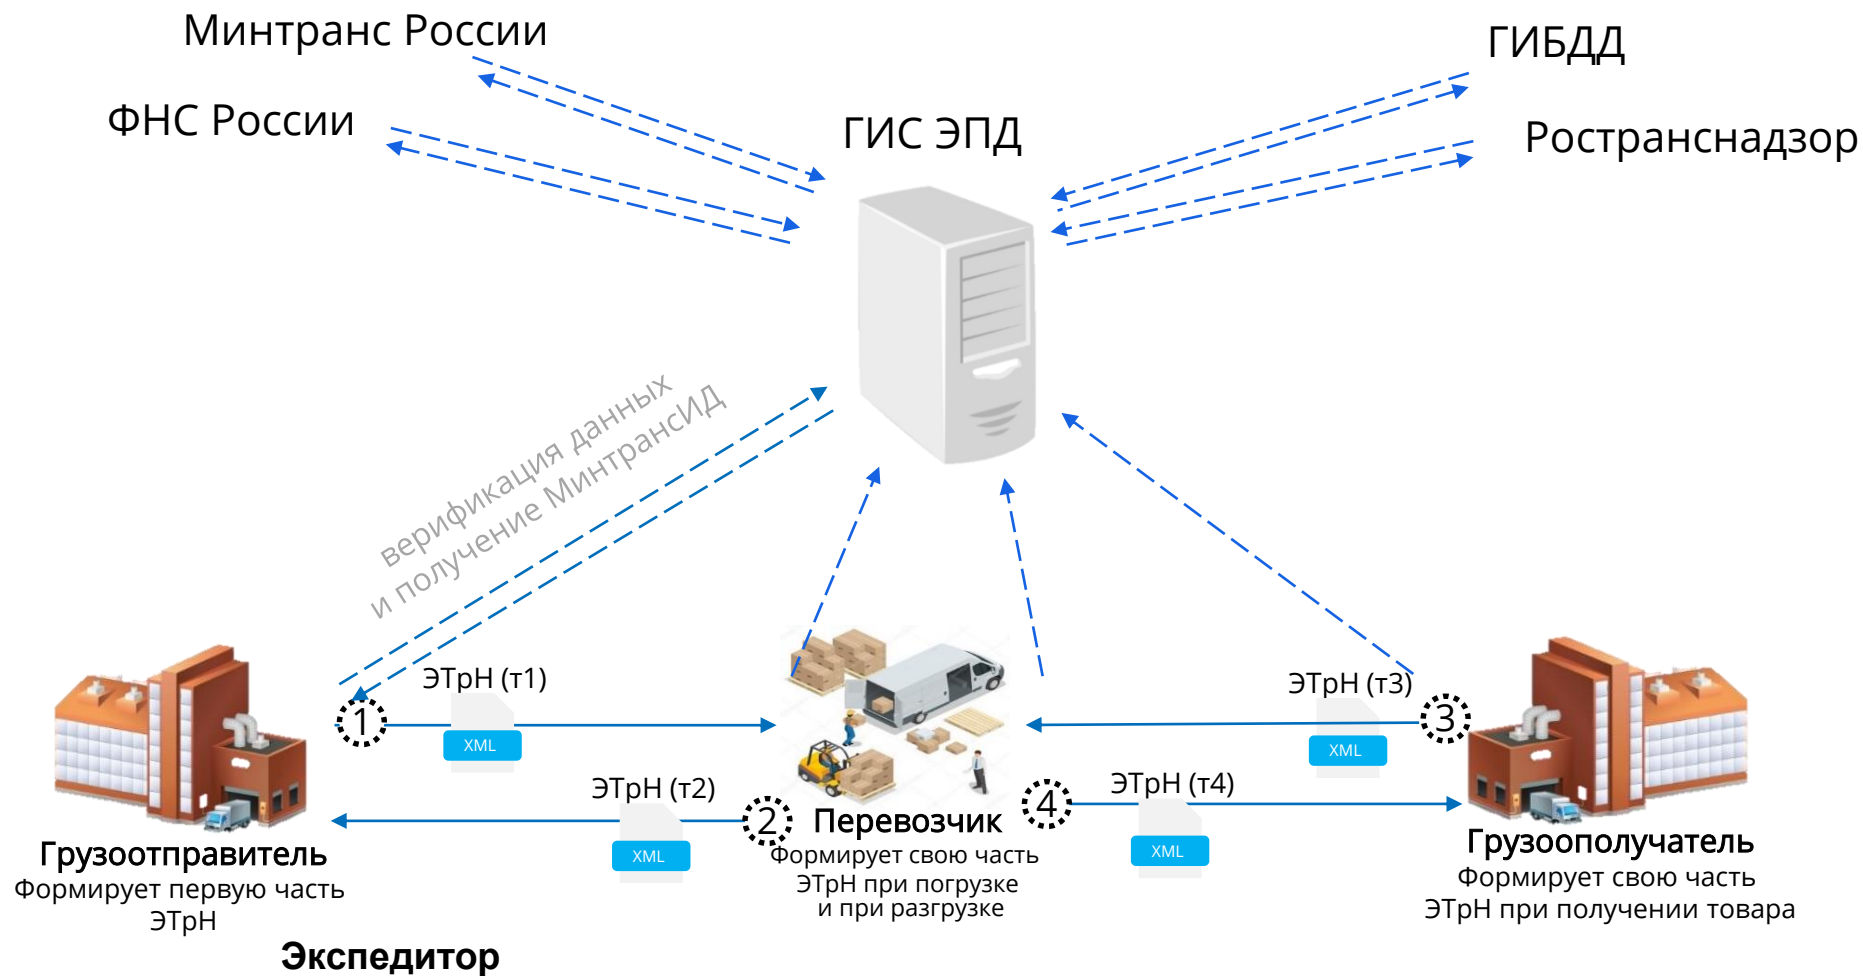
Минтранс России

ГИБДД

ФНС России

ГИС ЭПД

Ространснадзор

верификация данных
и получение МинтрансИД

ЭТрН (т1)

ЭТрН (т3)

1

XML

3

XML

ЭТрН (т2)

ЭТрН (т4)

2

Перевозчик

4

XML

XML

Грузоотправитель
Формирует первую часть ЭТрН

Формирует свою часть ЭТрН при погрузке и при разгрузке

Грузополучатель
Формирует свою часть ЭТрН при получении товара

Экспедитор